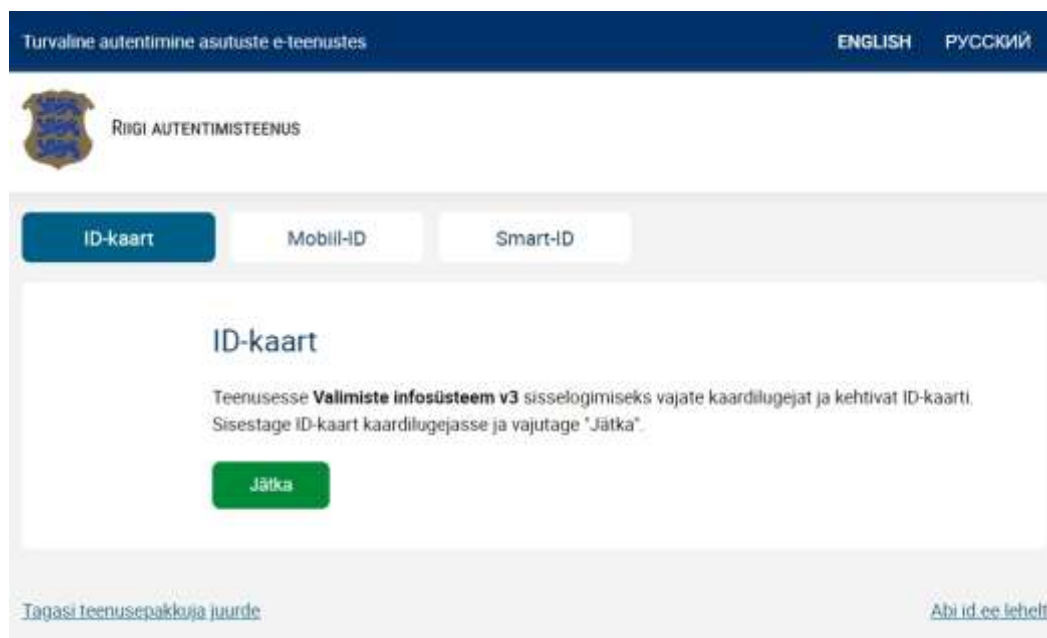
Turvaline autentimine asutuste e-teenustes

ENGLISH РУССКИЙ

RIIGI AUTENTIMISTEENUS

ID-kaart

Mobiil-ID

Smart-ID

ID-kaart

Teenusesse **Valimiste infosüsteem v3** sisselogimiseks vajate kaardilugejat ja kehtivat ID-kaarti. Sisestage ID-kaart kaardilugejasse ja vajutage "Jätka".

Jätka

Tagasi teenusepakkuja juurde

Abi id.ee lehelt